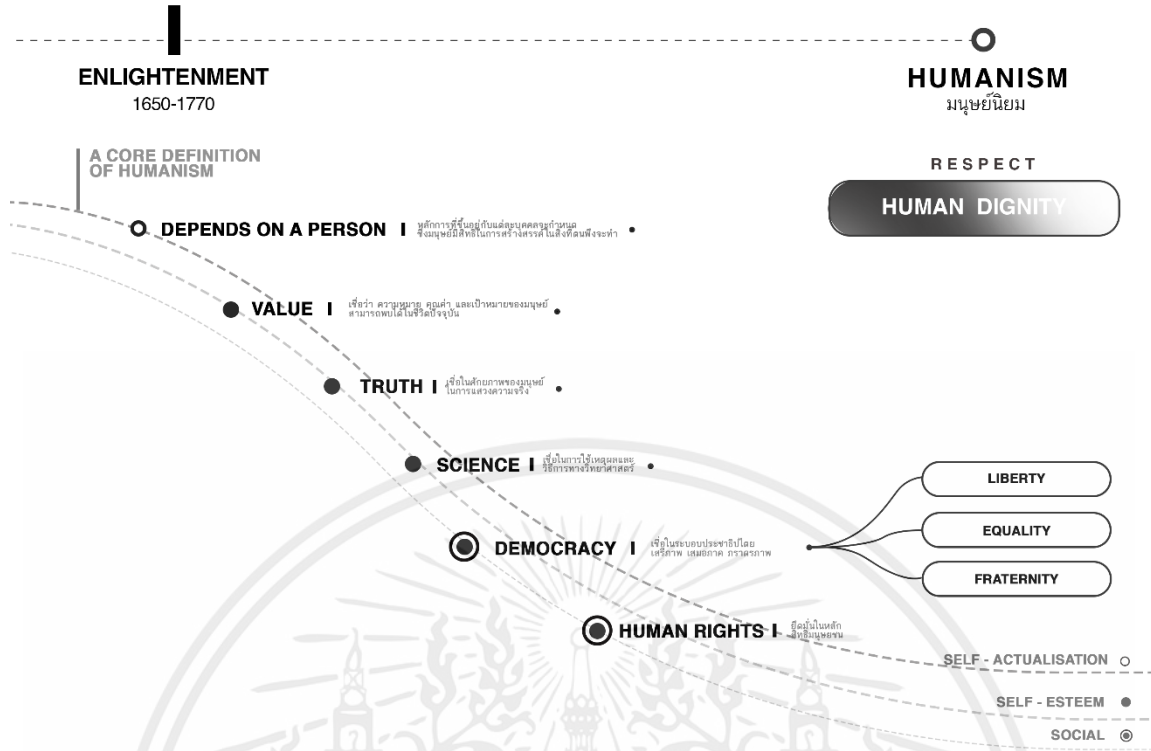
ENLIGHTENMENT
1650-1770

HUMANISM
มนุษย์นิยม

A CORE DEFINITION OF HUMANISM

RESPECT

HUMAN DIGNITY

DEPENDS ON A PERSON I หลักการที่ขึ้นอยู่กับแต่ละบุคคลจะกำหนด ซึ่งมนุษย์มีสิทธิในการสร้างสรรค์ในสิ่งที่ตนพึงจะทำ

VALUE I เชื่อว่า ความหมาย คุณค่า และเป้าหมายของมนุษย์ สามารถพบได้ในชีวิตปัจจุบัน

TRUTH I เชื่อในศักยภาพของมนุษย์ ในการแสวงความจริง

SCIENCE I เชื่อในการใช้เหตุผลและ วิธีการทางวิทยาศาสตร์

DEMOCRACY I เชื่อในระบอบประชาธิปไตย เสรีภาพ เสมอภาค ภราดรภาพ

LIBERTY

EQUALITY

FRATERNITY

HUMAN RIGHTS I ยึดมั่นในหลัก สิทธิมนุษยชน

SELF - ACTUALISATION

SELF - ESTEEM

SOCIAL